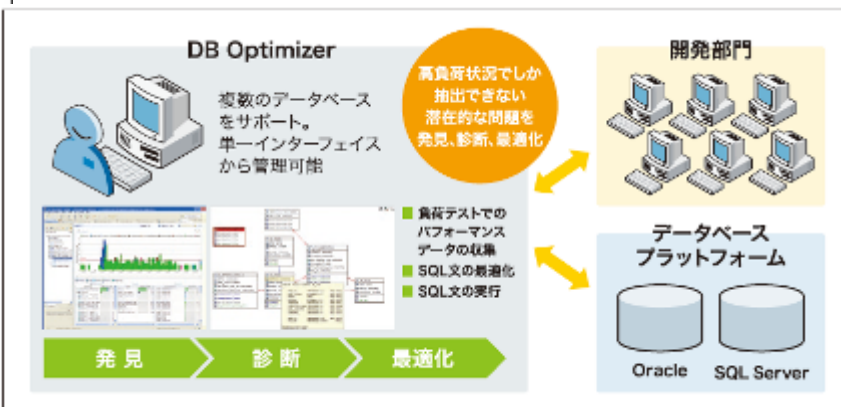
DB Optimizer

複数のデータベースをサポート。単一インターフェイスから管理可能

高負荷状況でしか抽出できない潜在的な問題を発見、診断、最適化

開発部門

負荷テストでのパフォーマンスデータの収集
SQL文の最適化
SQL文の実行

データベースプラットフォーム

Oracle
SQL Server

発見
診断
最適化